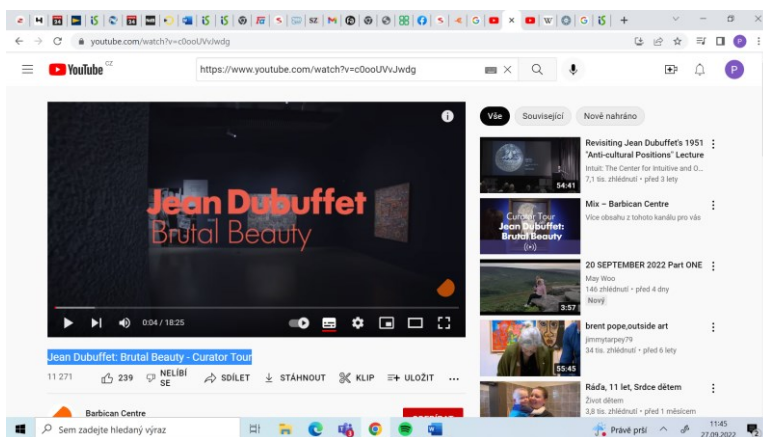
youtube.com/watch?v=c0ooUVvJwdg

YouTube CZ

https://www.youtube.com/watch?v=c0ooUVvJwdg

Jean Dubuffet
Brutal Beauty

0:04 / 18:25

Jean Dubuffet: Brutal Beauty - Curator Tour

11 271 239 NELÍBÍ SE SDÍLET STÁHNOUT KLIP ULOŽIT ...

Barbican Centre

Vše Související Nově nahráno

Revisiting Jean Dubuffet's 1951 "Anti-cultural Positions" Lecture
Intuit: The Center for Intuitive and O...
7,1 tis. zhlédnutí • před 3 lety
54:41

Curator Tour
Jean Dubuffet: Brutal Beauty
Mix – Barbican Centre
Více obsahu z tohoto kanálu pro vás

20 SEPTEMBER 2022 Part ONE
May Woo
146 zhlédnutí • před 4 dny
Nový
3:57

brent pope,outside art
jimmytarpey79
34 tis. zhlédnutí • před 6 lety
55:45

Ráda, 11 let, Srdce dětem
Život dětem
3,8 tis. zhlédnutí • před 1 měsícem

Sem zadejte hledaný výraz
Právě prší
11:45
27.09.2022